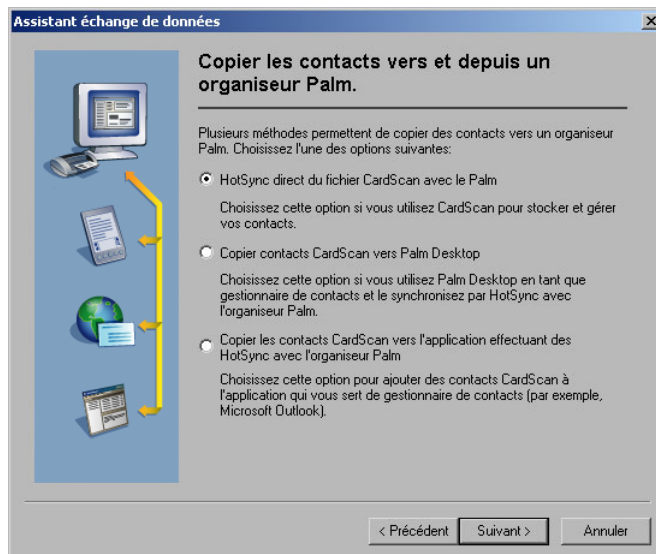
Assistant échange de données

Copier les contacts vers et depuis un organiseur Palm.

Plusieurs méthodes permettent de copier des contacts vers un organiseur Palm. Choisissez l'une des options suivantes:

HotSync direct du fichier CardScan avec le Palm

Choisissez cette option si vous utilisez CardScan pour stocker et gérer vos contacts.

Copier contacts CardScan vers Palm Desktop

Choisissez cette option si vous utilisez Palm Desktop en tant que gestionnaire de contacts et le synchronisez par HotSync avec l'organiseur Palm.

Copier les contacts CardScan vers l'application effectuant des HotSync avec l'organiseur Palm

Choisissez cette option pour ajouter des contacts CardScan à l'application qui vous sert de gestionnaire de contacts (par exemple, Microsoft Outlook).

< Précédent
Suivant >
Annuler